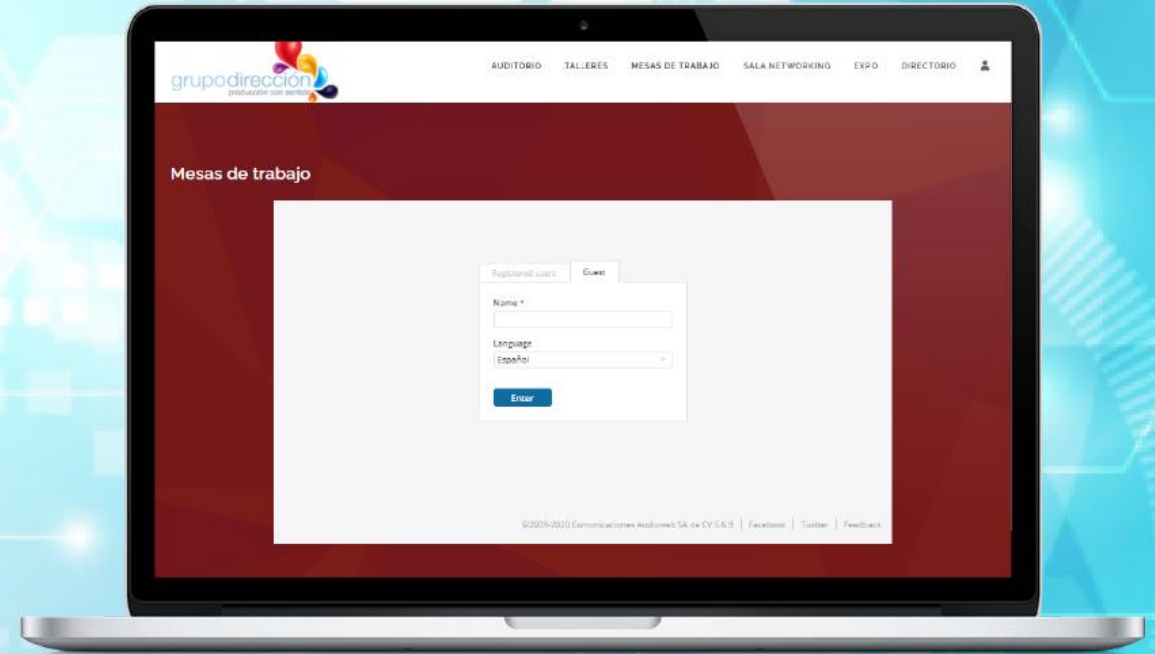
grupodirección
producción con sentido

AUDITORIO TALLERES MESAS DE TRABAJO SALA NETWORKING EXPO DIRECTORIO

Mesas de trabajo

Registered users Guest

Name *

Language
Español

Enter

©2009-2020 Comunicaciones Audioweb SA de CV 5.6.9 | Facebook | Twitter | Feedback